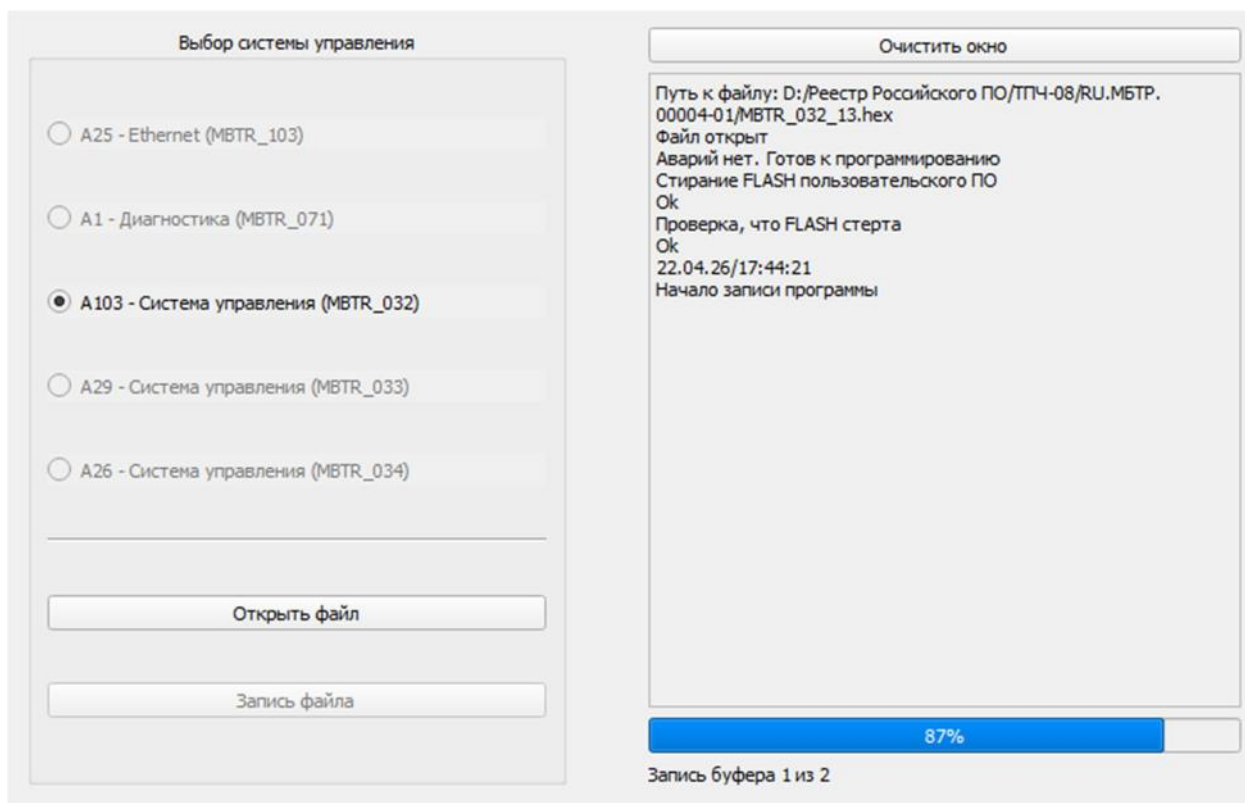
Выбор системы управления

A25 - Ethernet (MBTR_103)

A1 - Диагностика (MBTR_071)

A103 - Система управления (MBTR_032)

A29 - Система управления (MBTR_033)

A26 - Система управления (MBTR_034)

Открыть файл

Запись файла

Очистить окно

Путь к файлу: D:/Реестр Российского ПО/ТПЧ-08/RU.МБТР.00004-01/MBTR_032_13.hex
Файл открыт
Аварий нет. Готов к программированию
Стирание FLASH пользовательского ПО
Ok
Проверка, что FLASH стерта
Ok
22.04.26/17:44:21
Начало записи программы

87%

Запись буфера 1 из 2